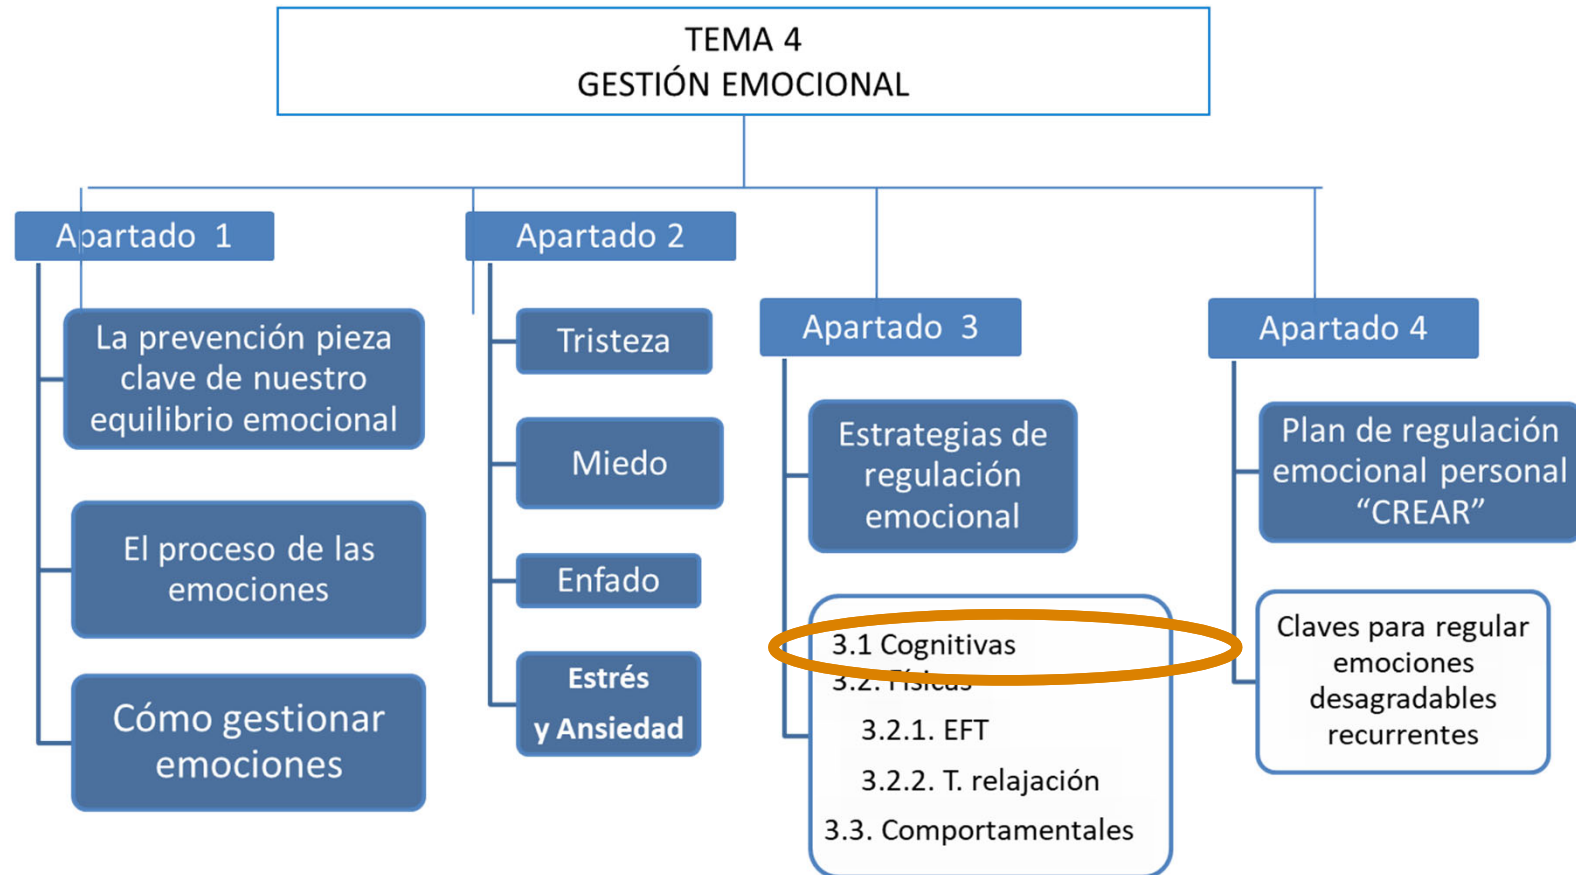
TEMA 4
GESTIÓN EMOCIONAL

Apartado 1

La prevención pieza clave de nuestro equilibrio emocional

El proceso de las emociones

Cómo gestionar emociones

Apartado 2

Tristeza

Miedo

Enfado

Estrés y Ansiedad

Apartado 3

Estrategias de regulación emocional

3.1 Cognitivas
3.2. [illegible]
3.2.1. EFT
3.2.2. T. relajación
3.3. Comportamentales

Apartado 4

Plan de regulación emocional personal "CREAR"

Claves para regular emociones desagradables recurrentes